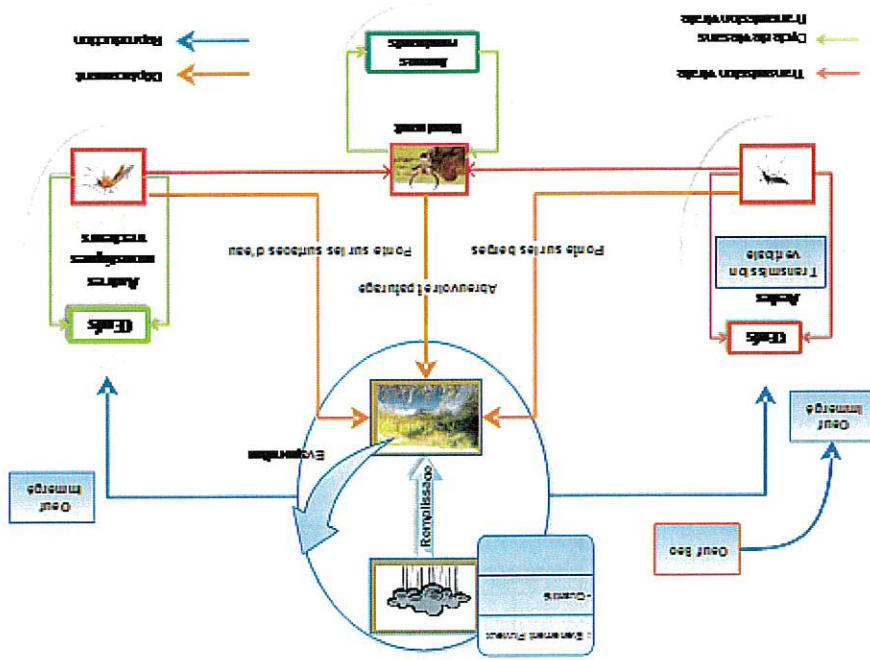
Reproduction

Déplacement

Animaux ruminants

Bovin infecté

Cycle de virus transmission verticale

Transmission virale

Oeufs

Autres moustiques vecteurs

Ponte sur les surfaces d'eau

Abreuvoir / pâturage

Ponte sur les berges

Aedes

Transmission verticale

Oeufs

Evaporation

Remplissage

Oeuf immergé

Oeuf immergé

Oeuf Sec

Événement Pluvieux :
- Quantité